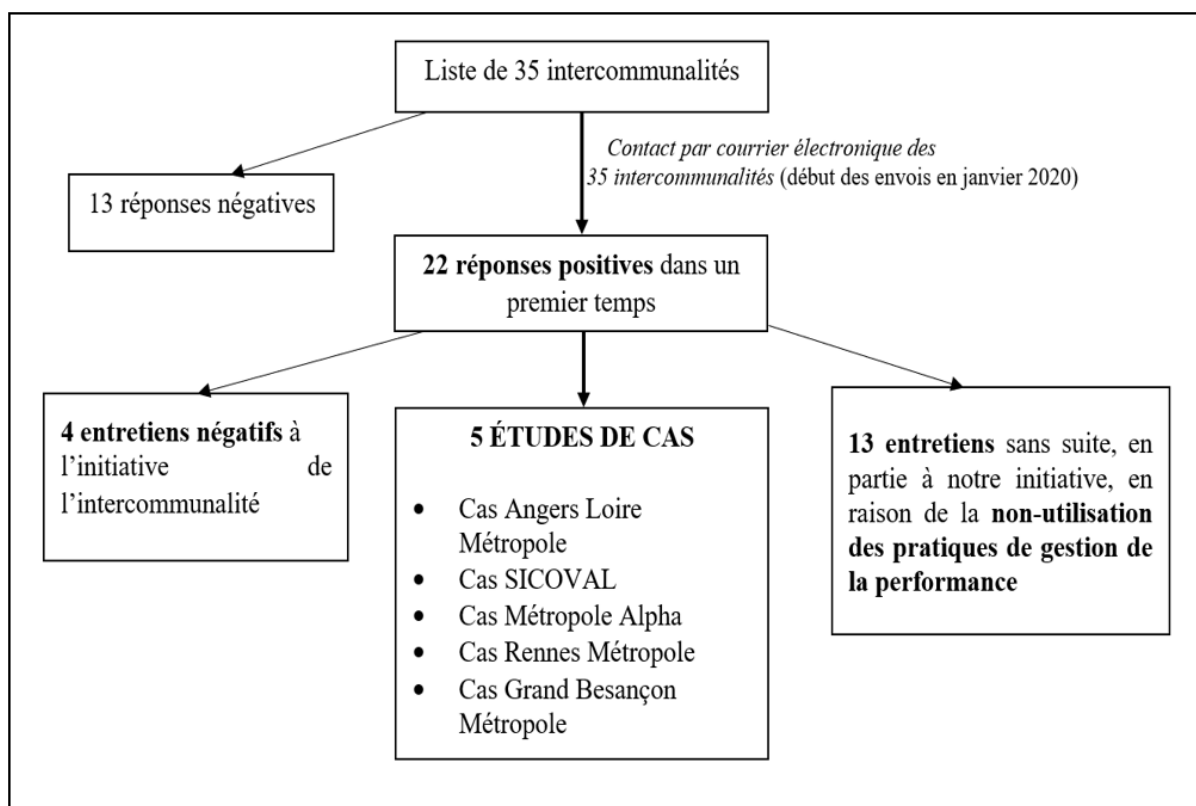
Liste de 35 intercommunalités

Contact par courrier électronique des 35 intercommunalités (début des envois en janvier 2020)

13 réponses négatives

22 réponses positives dans un premier temps

4 entretiens négatifs à l'initiative de l'intercommunalité

5 ÉTUDES DE CAS

- Cas Angers Loire Métropole
- Cas SICOVAL
- Cas Métropole Alpha
- Cas Rennes Métropole
- Cas Grand Besançon Métropole

13 entretiens sans suite, en partie à notre initiative, en raison de la non-utilisation des pratiques de gestion de la performance